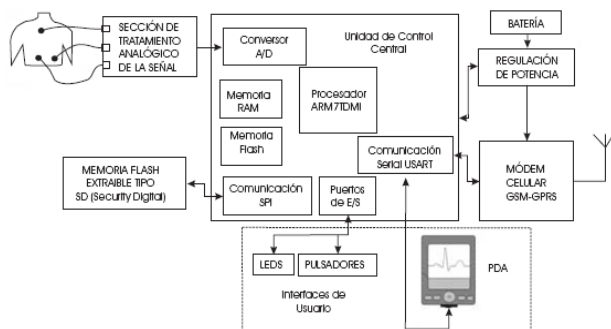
SECCIÓN DE TRATAMIENTO ANALÓGICO DE LA SEÑAL

Conversor A/D

Unidad de Control Central

BATERÍA

REGULACIÓN DE POTENCIA

Memoria RAM

Procesador ARM7TDMI

Memoria Flash

Comunicación Serial USART

MÓDEM CELULAR GSM-GPRS

MEMORIA FLASH EXTRAIBLE TIPO SD (Security Digital)

Comunicación SPI

Puertos de E/S

LEDS

PULSADORES

PDA

Interfaces de Usuario